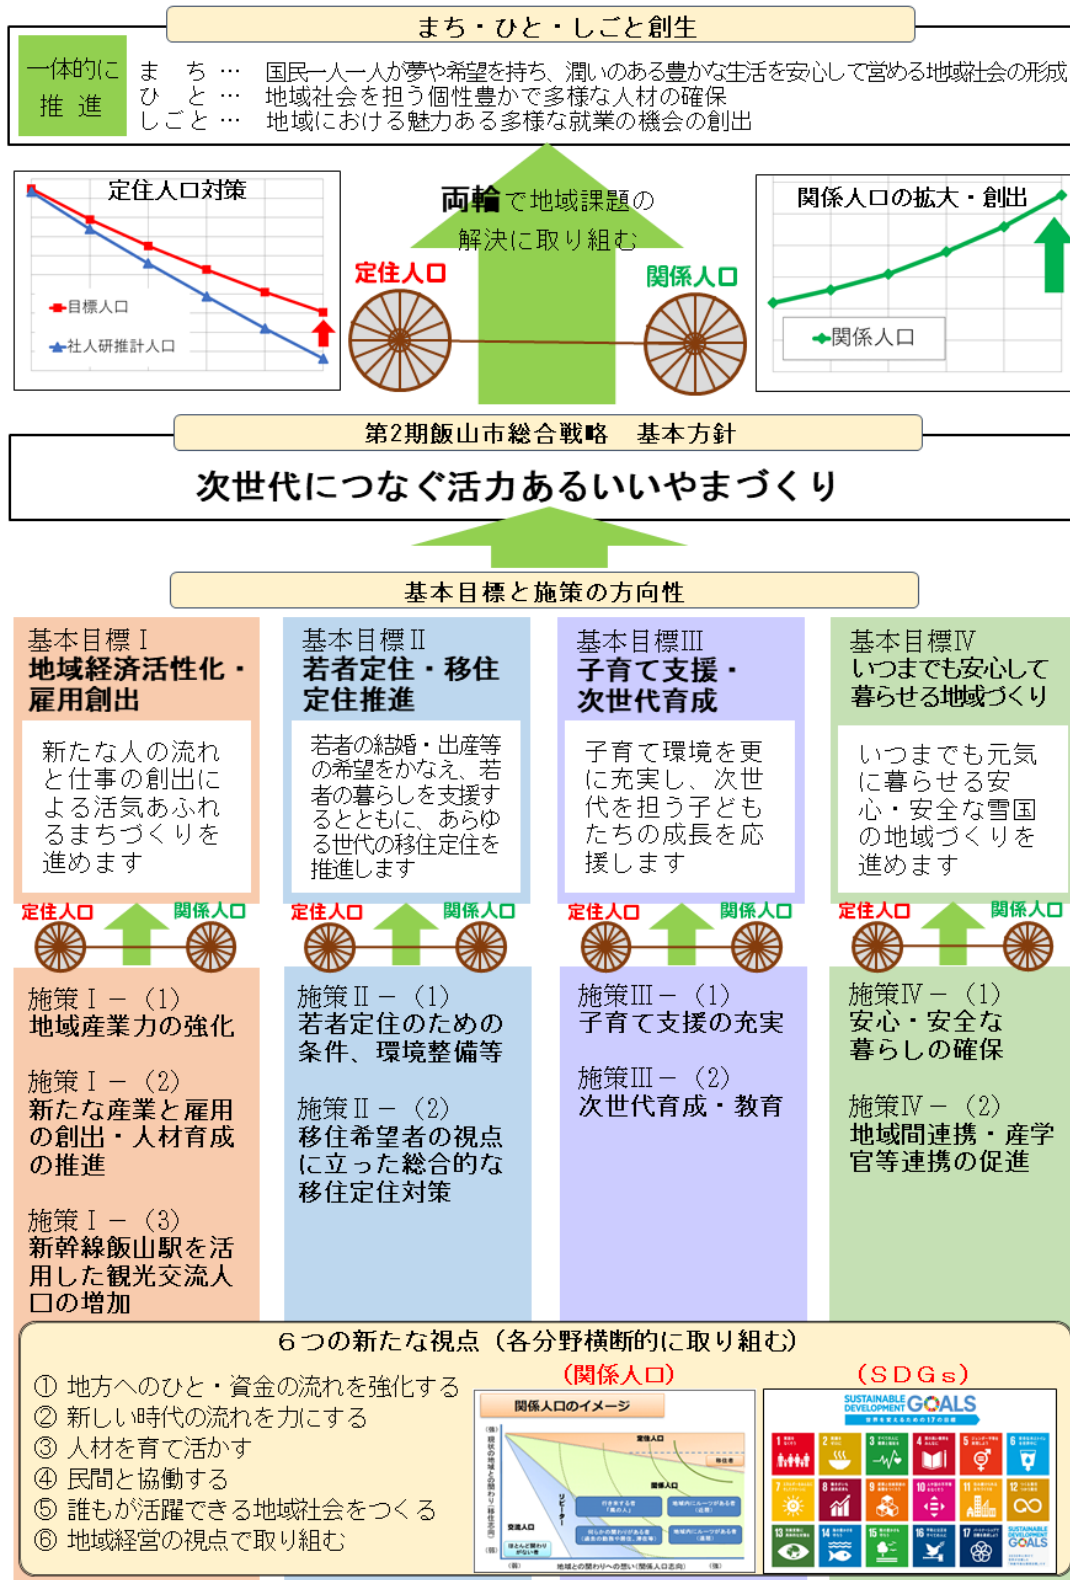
まち・ひと・しごと創生

一体的に推進

まち … 国民一人一人が夢や希望を持ち、潤いのある豊かな生活を安心して営める地域社会の形成
ひと … 地域社会を担う個性豊かで多様な人材の確保
しごと … 地域における魅力ある多様な就業の機会の創出

定住人口対策

目標人口
社人研推計人口

両輪で地域課題の解決に取り組む

定住人口
関係人口

関係人口の拡大・創出

関係人口

第2期飯山市総合戦略　基本方針

次世代につなぐ活力あるいいやまづくり

基本目標と施策の方向性

基本目標Ⅰ
地域経済活性化・雇用創出

新たな人の流れと仕事の創出による活気あふれるまちづくりを進めます

定住人口 関係人口

施策Ⅰ－（1）
地域産業力の強化

施策Ⅰ－（2）
新たな産業と雇用の創出・人材育成の推進

施策Ⅰ－（3）
新幹線飯山駅を活用した観光交流人口の増加

基本目標Ⅱ
若者定住・移住定住推進

若者の結婚・出産等の希望をかなえ、若者の暮らしを支援するとともに、あらゆる世代の移住定住を推進します

定住人口 関係人口

施策Ⅱ－（1）
若者定住のための条件、環境整備等

施策Ⅱ－（2）
移住希望者の視点に立った総合的な移住定住対策

基本目標Ⅲ
子育て支援・次世代育成

子育て環境を更に充実し、次世代を担う子どもたちの成長を応援します

定住人口 関係人口

施策Ⅲ－（1）
子育て支援の充実

施策Ⅲ－（2）
次世代育成・教育

基本目標Ⅳ
いつまでも安心して暮らせる地域づくり

いつまでも元気に暮らせる安心・安全な雪国の地域づくりを進めます

定住人口 関係人口

施策Ⅳ－（1）
安心・安全な暮らしの確保

施策Ⅳ－（2）
地域間連携・産学官等連携の促進

６つの新たな視点（各分野横断的に取り組む）

① 地方へのひと・資金の流れを強化する
② 新しい時代の流れを力にする
③ 人材を育て活かす
④ 民間と協働する
⑤ 誰もが活躍できる地域社会をつくる
⑥ 地域経営の視点で取り組む

（関係人口）
関係人口のイメージ
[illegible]

（ＳＤＧｓ）
SUSTAINABLE DEVELOPMENT GOALS
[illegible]